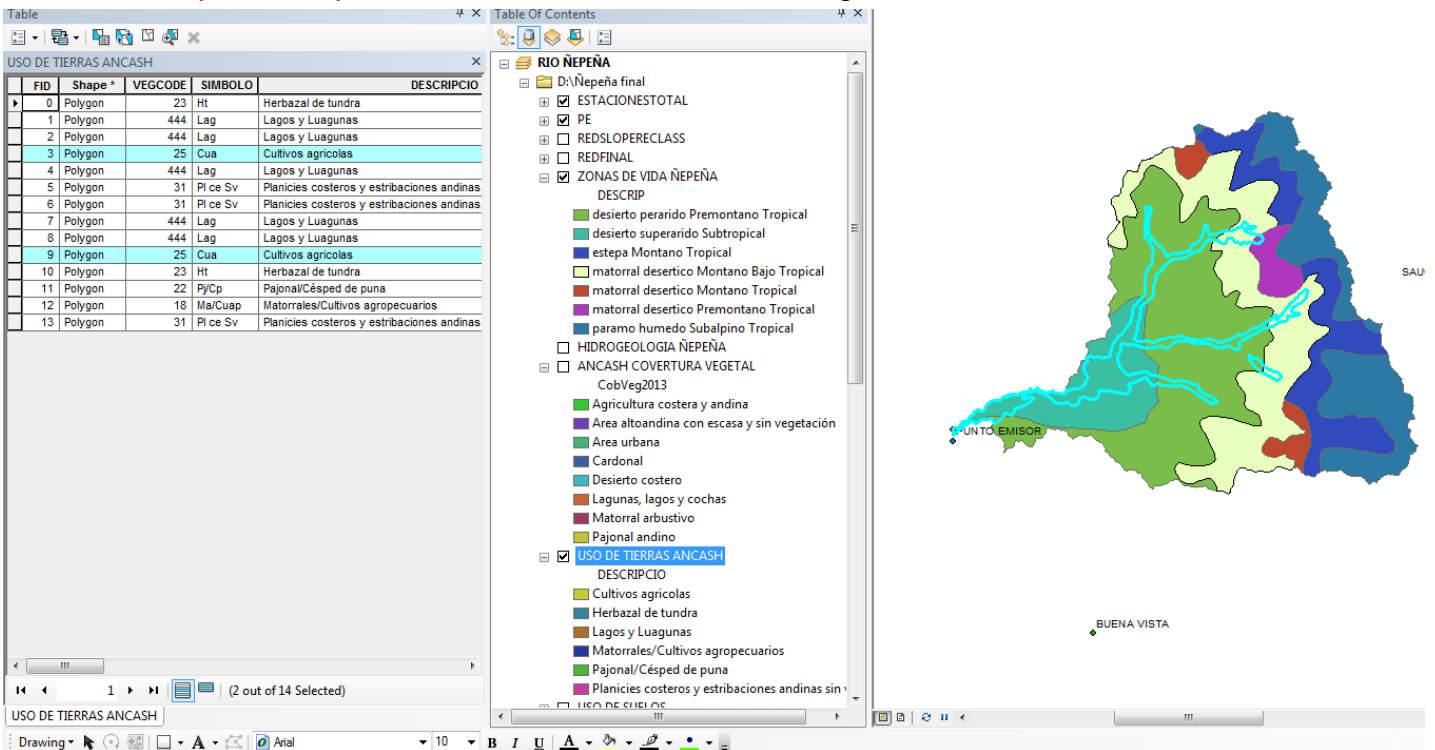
Table

USO DE TIERRAS ANCASH

| FID | Shape * | VEGCODE | SIMBOLO | DESCRIPCIO |
|---|---|---|---|---|
| 0 | Polygon | 23 | Ht | Herbazal de tundra |
| 1 | Polygon | 444 | Lag | Lagos y Luagunas |
| 2 | Polygon | 444 | Lag | Lagos y Luagunas |
| 3 | Polygon | 25 | Cua | Cultivos agricolas |
| 4 | Polygon | 444 | Lag | Lagos y Luagunas |
| 5 | Polygon | 31 | Pl ce Sv | Planicies costeros y estribaciones andinas |
| 6 | Polygon | 31 | Pl ce Sv | Planicies costeros y estribaciones andinas |
| 7 | Polygon | 444 | Lag | Lagos y Luagunas |
| 8 | Polygon | 444 | Lag | Lagos y Luagunas |
| 9 | Polygon | 25 | Cua | Cultivos agricolas |
| 10 | Polygon | 23 | Ht | Herbazal de tundra |
| 11 | Polygon | 22 | Pj/Cp | Pajonal/Césped de puna |
| 12 | Polygon | 18 | Ma/Cuap | Matorrales/Cultivos agropecuarios |
| 13 | Polygon | 31 | Pl ce Sv | Planicies costeros y estribaciones andinas |

1 (2 out of 14 Selected)

USO DE TIERRAS ANCASH

Table Of Contents

RIO ÑEPEÑA
D:\Ñepeña final
ESTACIONESTOTAL
PE
REDSLOPERECLASS
REDFINAL
ZONAS DE VIDA ÑEPEÑA
DESCRIP
desierto perarido Premontano Tropical
desierto superarido Subtropical
estepa Montano Tropical
matorral desertico Montano Bajo Tropical
matorral desertico Montano Tropical
matorral desertico Premontano Tropical
paramo humedo Subalpino Tropical
HIDROGEOLOGIA ÑEPEÑA
ANCASH COVERTURA VEGETAL
CobVeg2013
Agricultura costera y andina
Area altoandina con escasa y sin vegetación
Area urbana
Cardonal
Desierto costero
Lagunas, lagos y cochas
Matorral arbustivo
Pajonal andino
USO DE TIERRAS ANCASH
DESCRIPCIO
Cultivos agricolas
Herbazal de tundra
Lagos y Luagunas
Matorrales/Cultivos agropecuarios
Pajonal/Césped de puna
Planicies costeros y estribaciones andinas sin v
USO DE SUELOS

PUNTO EMISOR
SAU
BUENA VISTA

Drawing Arial 10 B I U A